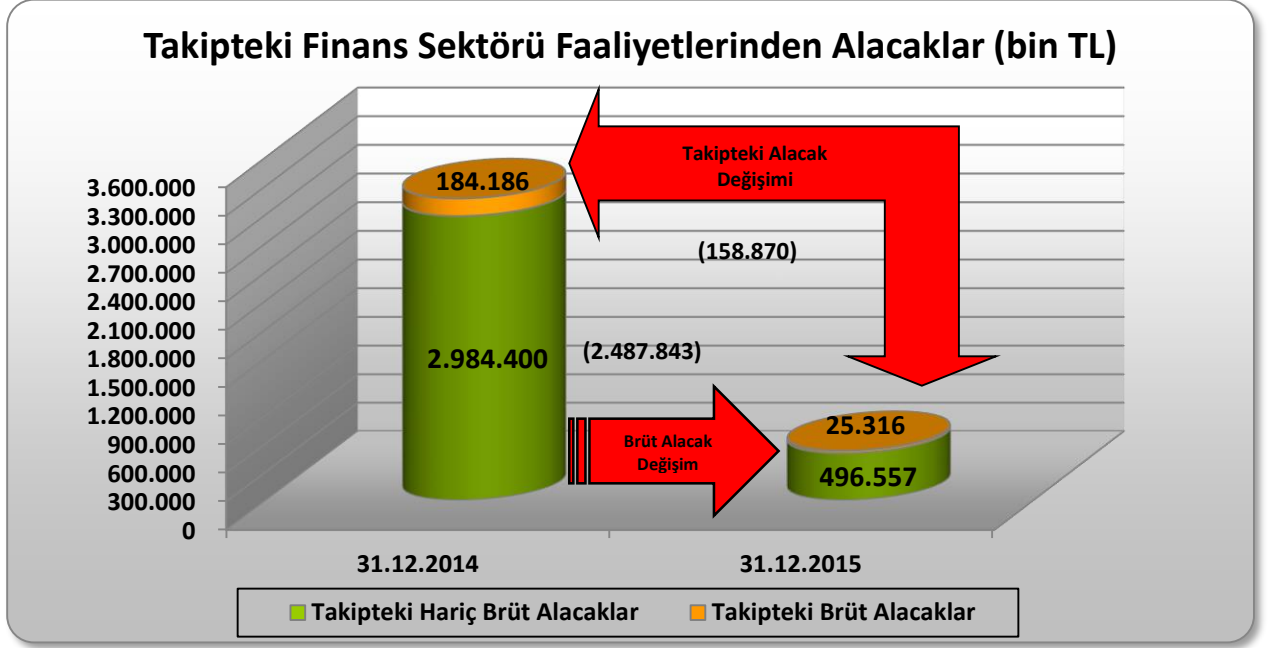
Takipteki Finans Sektörü Faaliyetlerinden Alacaklar (bin TL)

3.600.000
3.300.000
3.000.000
2.700.000
2.400.000
2.100.000
1.800.000
1.500.000
1.200.000
900.000
600.000
300.000
0

184.186

Takipteki Alacak Değişimi

(158.870)

2.984.400

(2.487.843)

Brüt Alacak Değişim

25.316

496.557

31.12.2014

31.12.2015

Takipteki Hariç Brüt Alacaklar
Takipteki Brüt Alacaklar